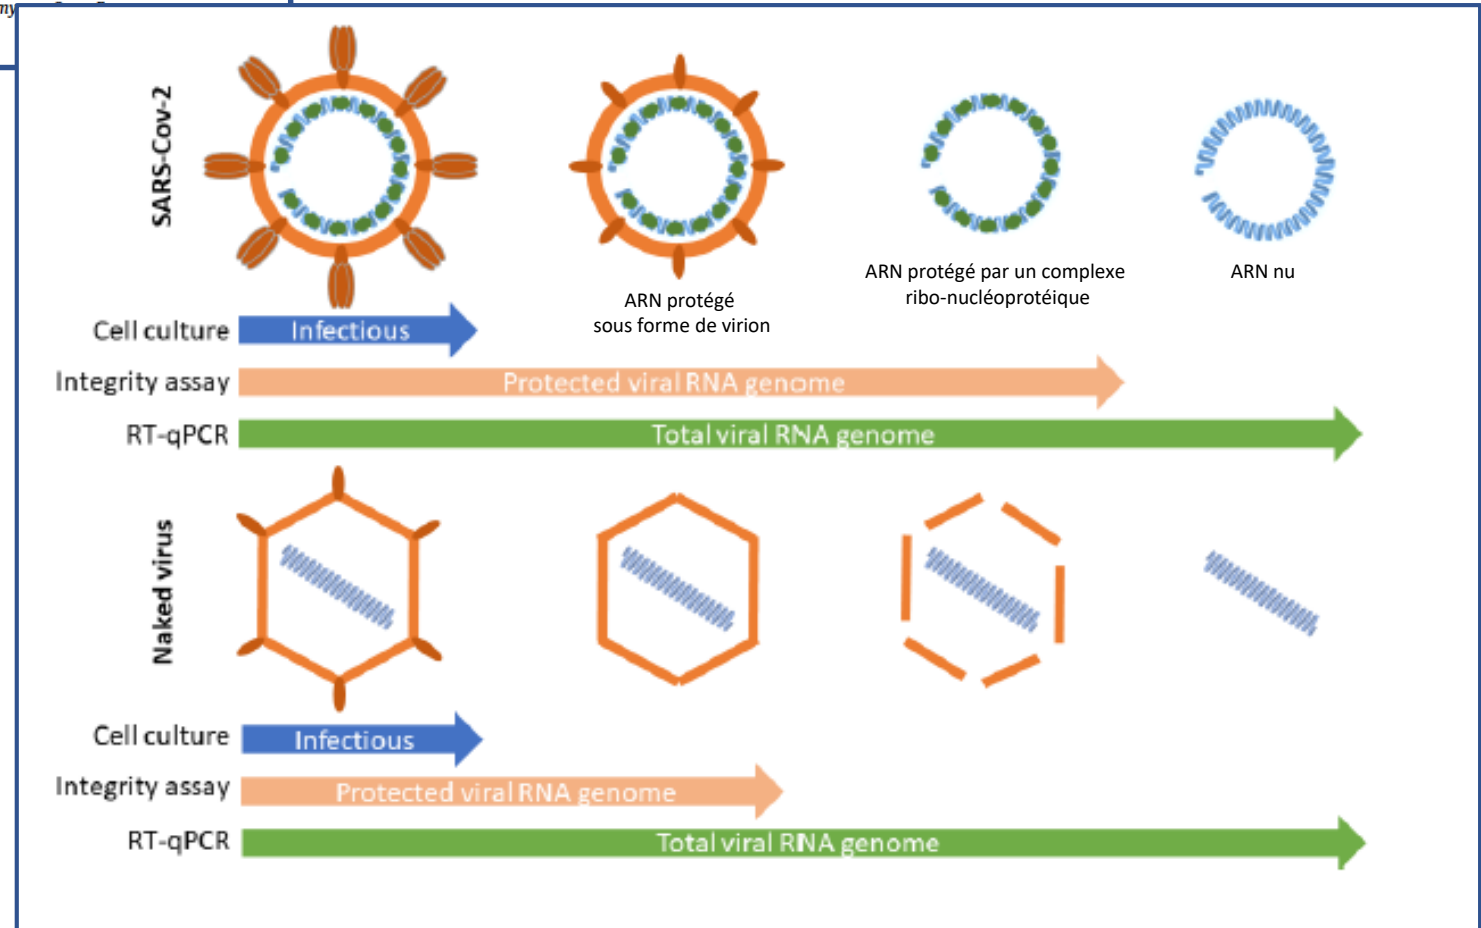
SARS-Cov-2

ARN protégé sous forme de virion

ARN protégé par un complexe ribo-nucléoprotéique

ARN nu

Cell culture Infectious

Integrity assay Protected viral RNA genome

RT-qPCR Total viral RNA genome

Naked virus

Cell culture Infectious

Integrity assay Protected viral RNA genome

RT-qPCR Total viral RNA genome